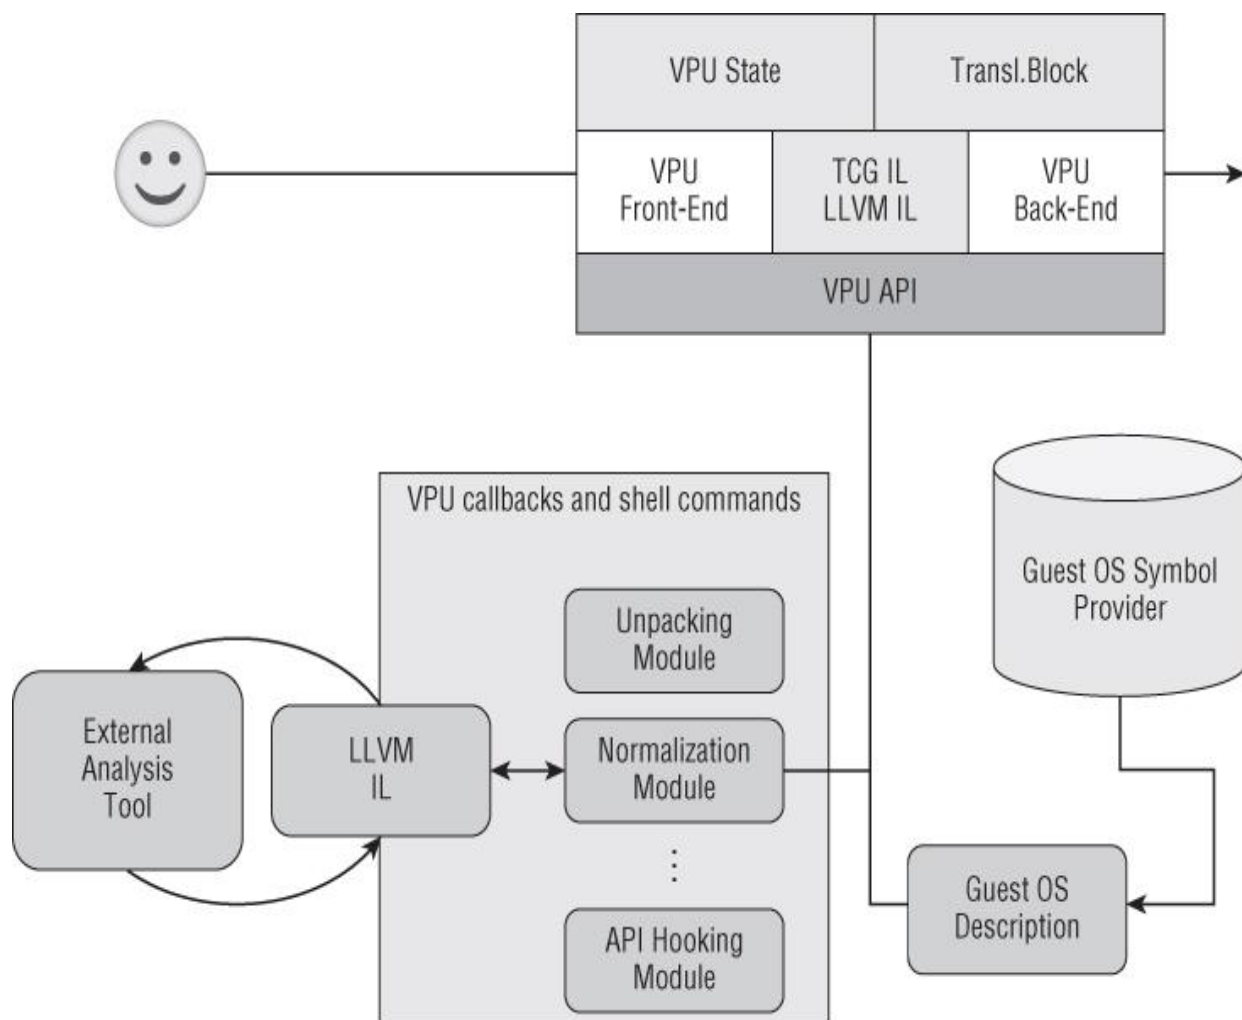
VPU State

Transl.Block

VPU Front-End

TCG IL LLVM IL

VPU Back-End

VPU API

VPU callbacks and shell commands

Guest OS Symbol Provider

Unpacking Module

External Analysis Tool

LLVM IL

Normalization Module

⋮

Guest OS Description

API Hooking Module